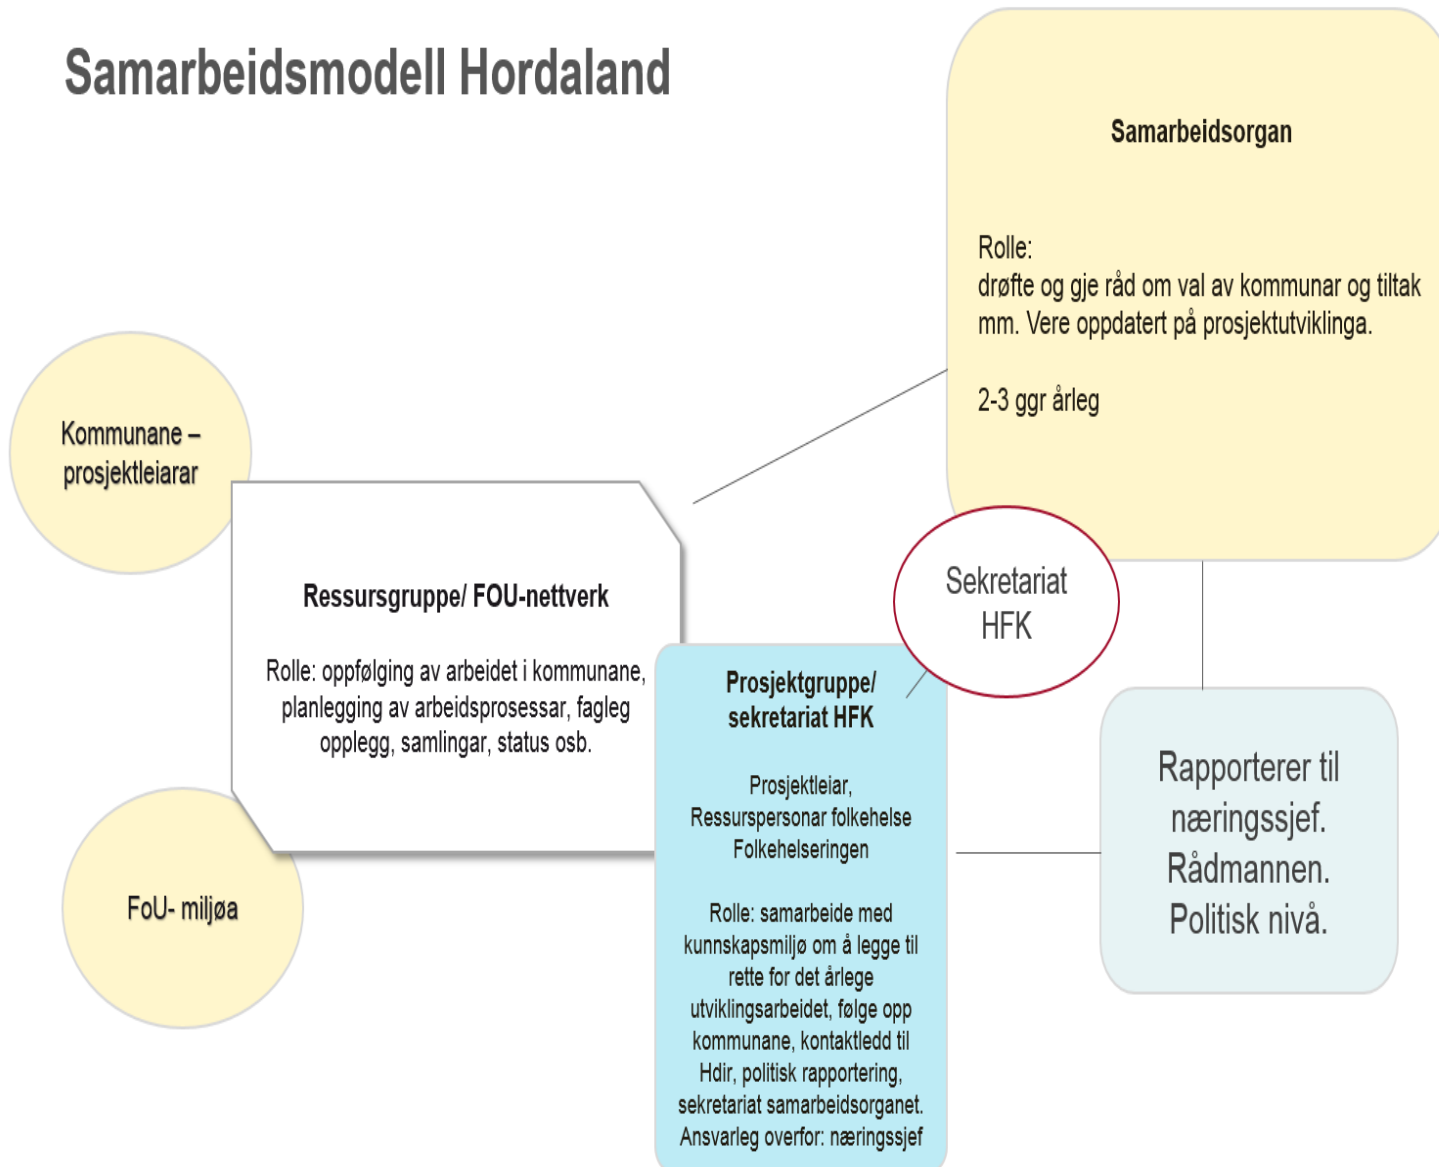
Samarbeidsmodell Hordaland

Samarbeidsorgan

Rolle:
drøfte og gje råd om val av kommunar og tiltak mm. Vere oppdatert på prosjektutviklinga.

2-3 ggr årleg

Kommunane – prosjektleiarar

Ressursgruppe/ FOU-nettverk

Rolle: oppfølging av arbeidet i kommunane, planlegging av arbeidsprosessar, fagleg opplegg, samlingar, status osb.

Sekretariat HFK

Prosjektgruppe/ sekretariat HFK

Prosjektleiar, Ressurspersonar folkehelse Folkehelseringen

Rolle: samarbeide med kunnskapsmiljø om å legge til rette for det årlege utviklingsarbeidet, følge opp kommunane, kontaktledd til Hdir, politisk rapportering, sekretariat samarbeidsorganet. Ansvarleg overfor: næringssjef

Rapporterer til næringssjef. Rådmannen. Politisk nivå.

FoU- miljøa